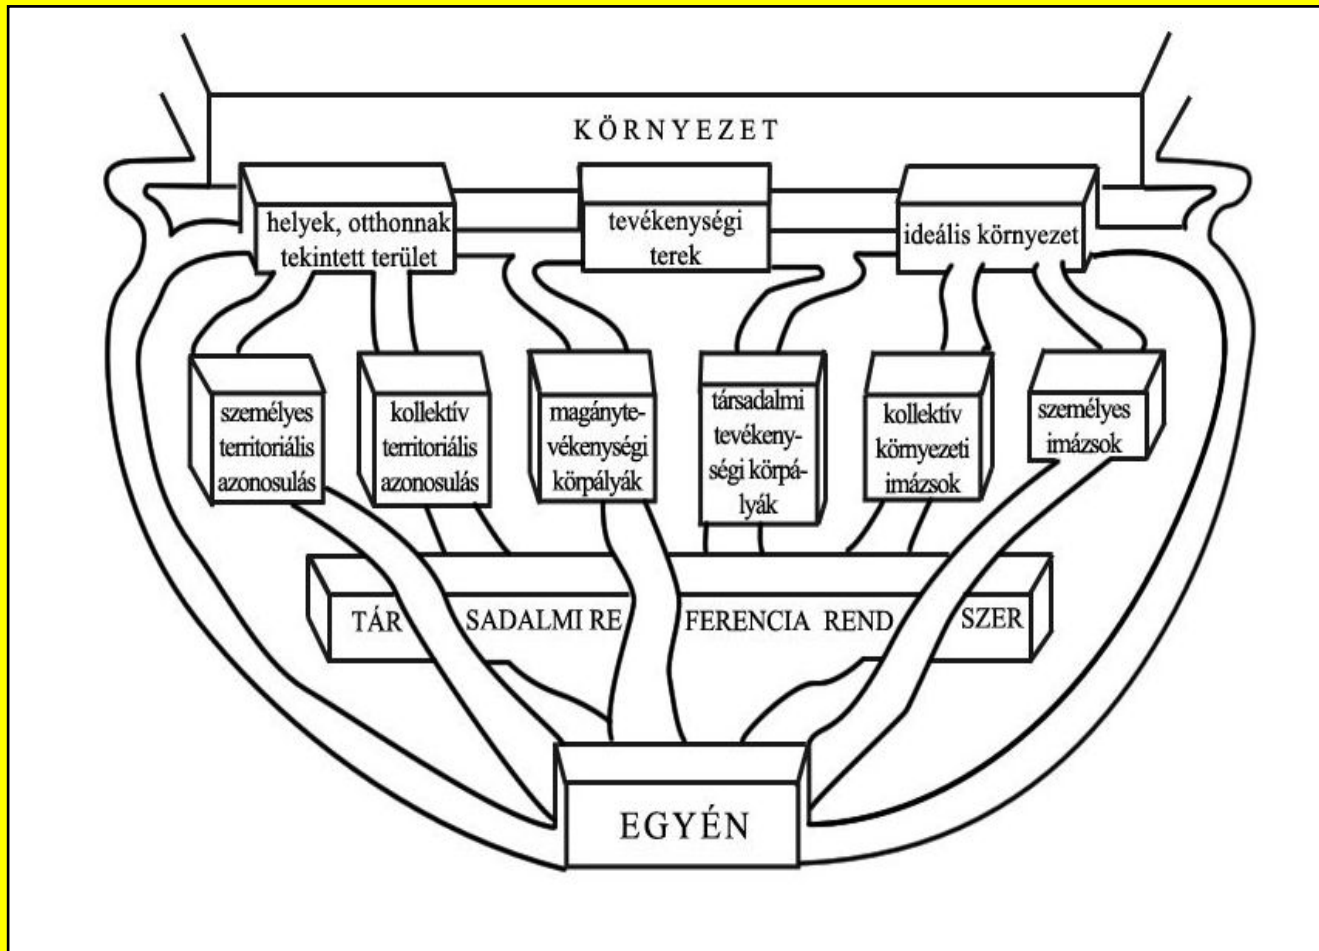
KÖRNYEZET

helyek, otthonnak tekintett terület

tevékenységi terek

ideális környezet

személyes territoriális azonosulás

kollektív territoriális azonosulás

magánytevékenységi körpályák

társadalmi tevékenységi körpályák

kollektív környezeti imázsok

személyes imázsok

TÁR SADALMI RE FERENCIA REND SZER

EGYÉN